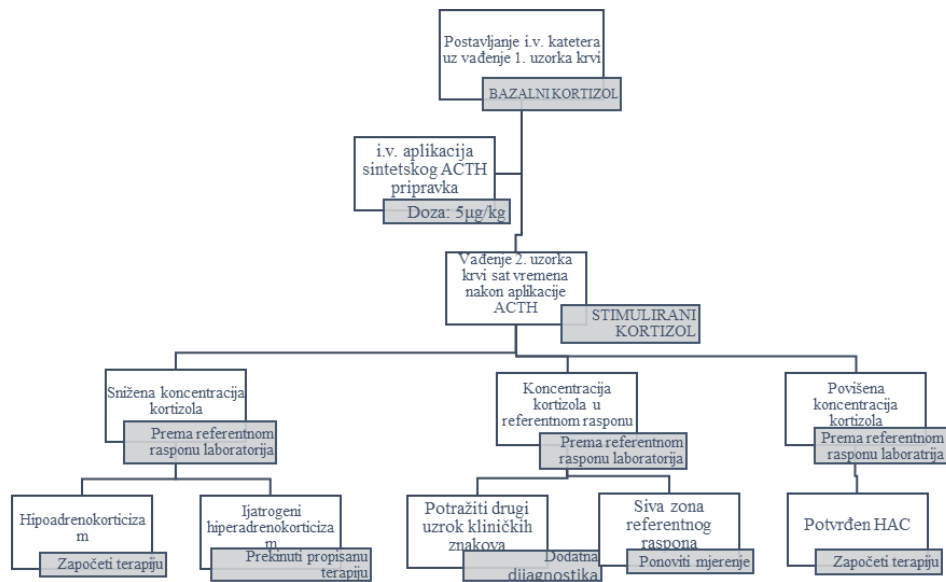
Postavljanje i.v. katetera uz vađenje 1. uzorka krvi

BAZALNI KORTIZOL

i.v. aplikacija sintetskog ACTH pripravka

Doza: 5μg/kg

Vađenje 2. uzorka krvi sat vremena nakon aplikacije ACTH

STIMULIRANI KORTIZOL

Snižena koncentracija kortizola

Prema referentnom rasponu laboratorija

Koncentracija kortizola u referentnom rasponu

Prema referentnom rasponu laboratorija

Povišena koncentracija kortizola

Prema referentnom rasponu laboratorija

Hipoadrenokorticizam

Započeti terapiju

Ijatrogeni hiperadrenokorticizam

Prekinuti propisanu terapiju

Potražiti drugi uzrok kliničkih znakova

Dodatna dijagnostika

Siva zona referentnog raspona

Ponoviti mjerenje

Potvrđen HAC

Započeti terapiju